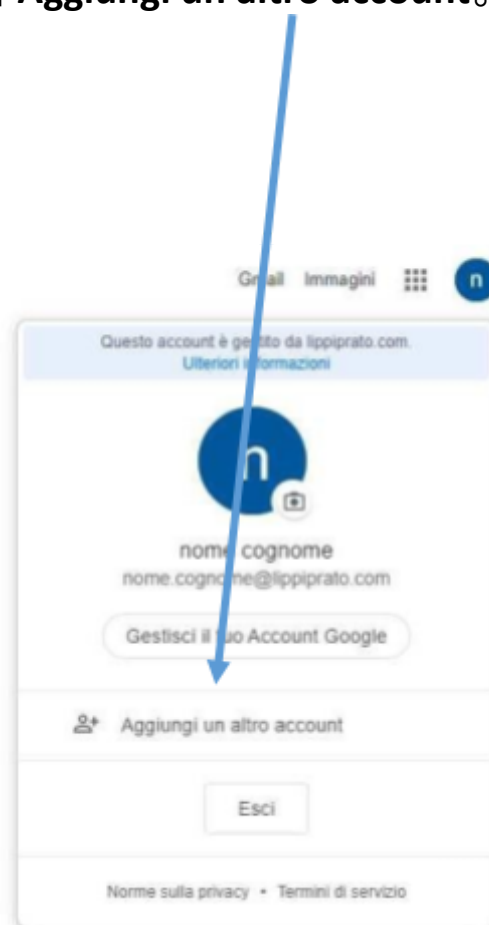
Aggiungi un altro account

Gmail Immagini n

Questo account è gestito da lippiprato.com. Ulteriori informazioni

n

nome cognome
nome.cognome@lippiprato.com

Gestisci il tuo Account Google

Aggiungi un altro account

Esci

Norme sulla privacy • Termini di servizio